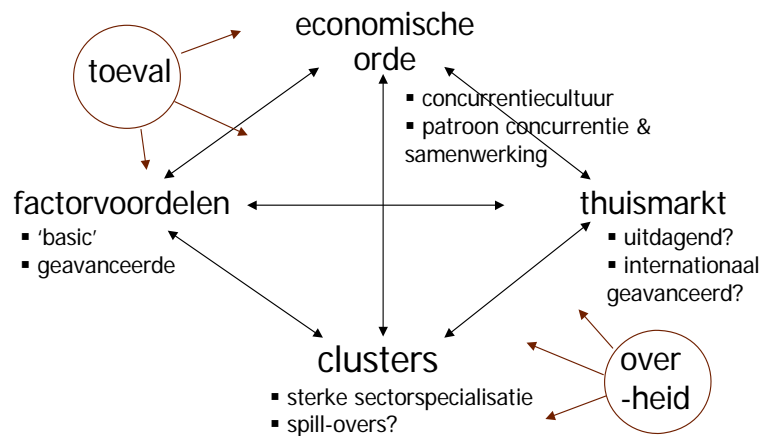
toeval

economische orde

▪ concurrentiecultuur
▪ patroon concurrentie & samenwerking

factorvoordelen
▪ 'basic'
▪ geavanceerde

thuismarkt
▪ uitdagend?
▪ internationaal geavanceerd?

clusters
▪ sterke sectorspecialisatie
▪ spill-overs?

over-heid